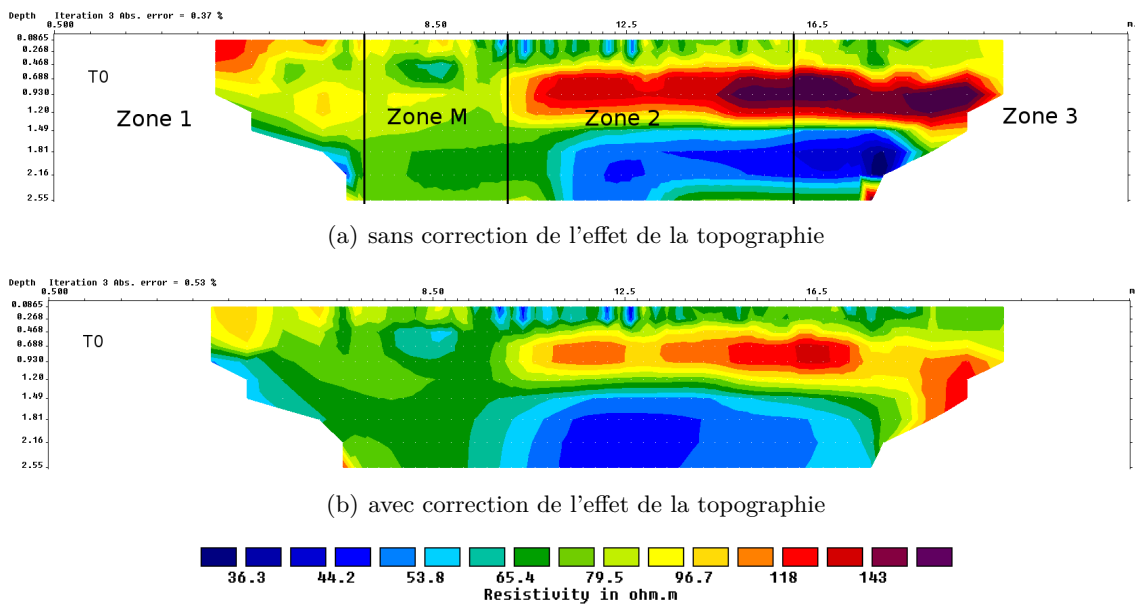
Depth Iteration 3 Abs. error = 0.37 %
0.500 8.50 12.5 16.5 m.
0.0865
0.268
0.468
0.688
0.930
1.20
1.49
1.81
2.16
2.55

T0
Zone 1
Zone M
Zone 2
Zone 3

(a) sans correction de l'effet de la topographie

Depth Iteration 3 Abs. error = 0.53 %
0.500 8.50 12.5 16.5 m.
0.0865
0.268
0.468
0.688
0.930
1.20
1.49
1.81
2.16
2.55

T0

(b) avec correction de l'effet de la topographie

36.3 44.2 53.8 65.4 79.5 96.7 118 143
Resistivity in ohm.m